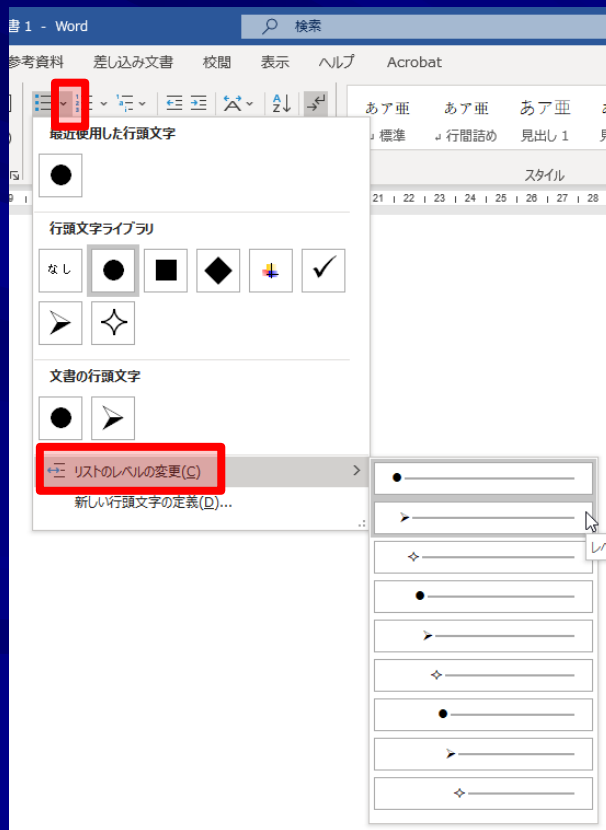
書 1 - Word

検索

参考資料 差し込み文書 校閲 表示 ヘルプ Acrobat

あア亜 あア亜 あア亜

標準 行間詰め 見出し 1

スタイル

21 22 23 24 25 26 27 28

最近使用した行頭文字

行頭文字ライブラリ

なし

文書の行頭文字

リストのレベルの変更(C)

新しい行頭文字の定義(D)...

レ